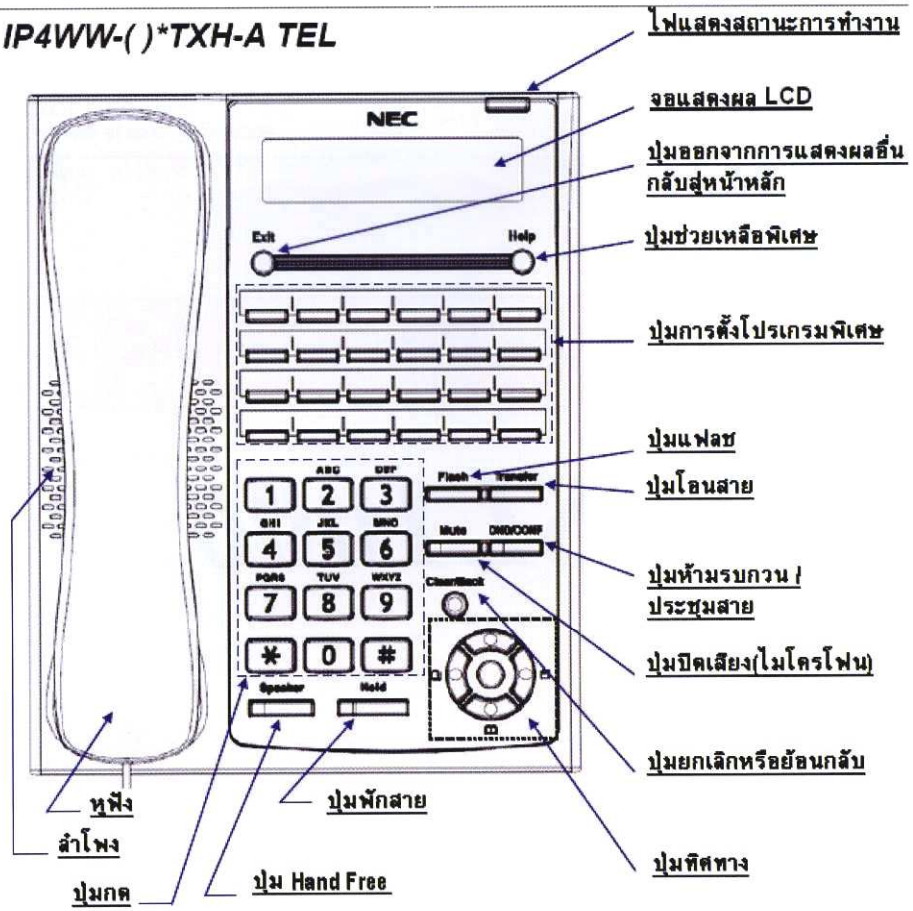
IP4WW-( )*TXH-A TEL

ไฟแสดงสถานะการทำงาน

NEC

จอแสดงผล LCD

ปุ่มออกจากการแสดงผลอื่น กลับสู่หน้าหลัก

Exit

Help

ปุ่มช่วยเหลือพิเศษ

ปุ่มการตั้งโปรแกรมพิเศษ

ABC DEF

1 2 3

GHI JKL MNO

4 5 6

PQRS TUV WXYZ

7 8 9

* 0 #

Flash

Transfer

ปุ่มแฟลช

ปุ่มโอนสาย

Mute

DND/CONF

ปุ่มห้ามรบกวน / ประชุมสาย

Clear/Back

ปุ่มปิดเสียง(ไมโครโฟน)

Speaker

Hold

ปุ่มยกเลิกหรือย้อนกลับ

หูฟัง

ปุ่มพักสาย

ลำโพง

ปุ่มทิศทาง

ปุ่มกด

ปุ่ม Hand Free